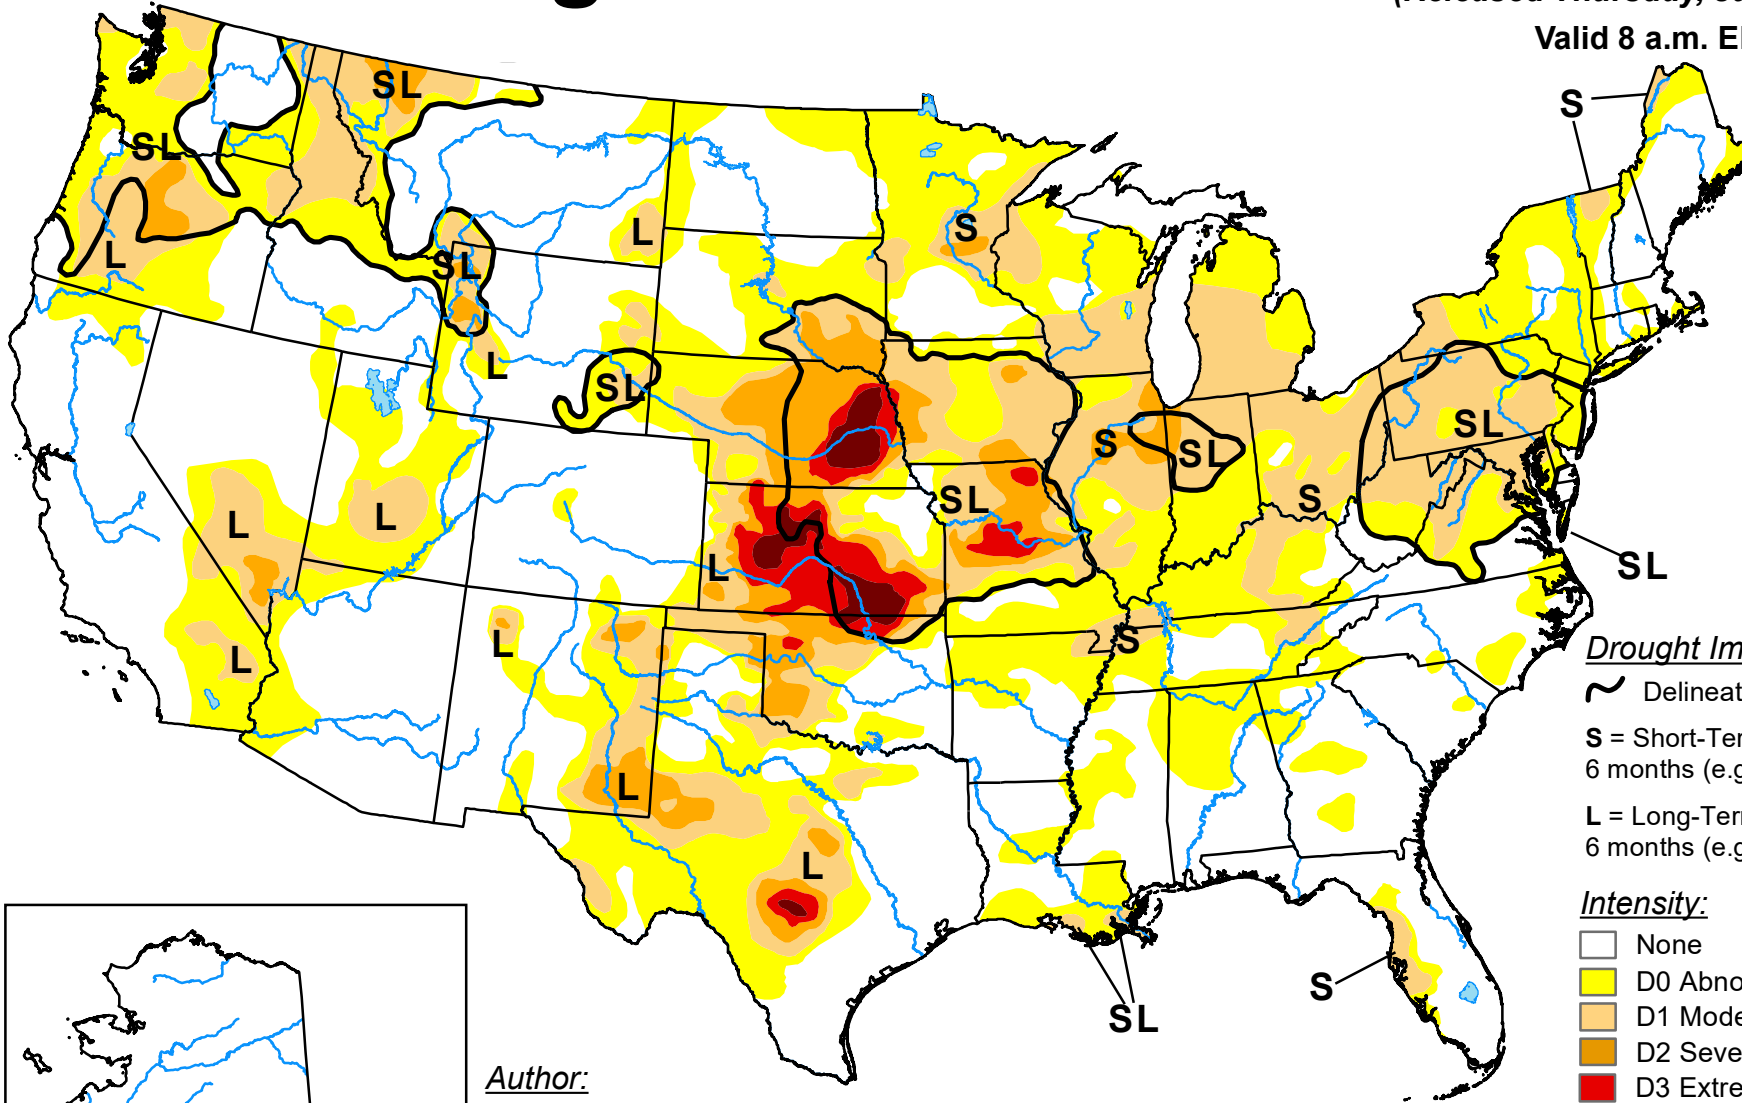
Valid 8 a.m. E

S
SL
SL
L
SL
L
S
L
SL
SL
S
SL
S
SL
S
L
L
L
SL
L
L
S
L
L
L
SL
S

Drought Im
Delineat
S = Short-Ter
6 months (e.g
L = Long-Ter
6 months (e.g

Intensity:
None
D0 Abno
D1 Mode
D2 Seve
D3 Extre

Author: